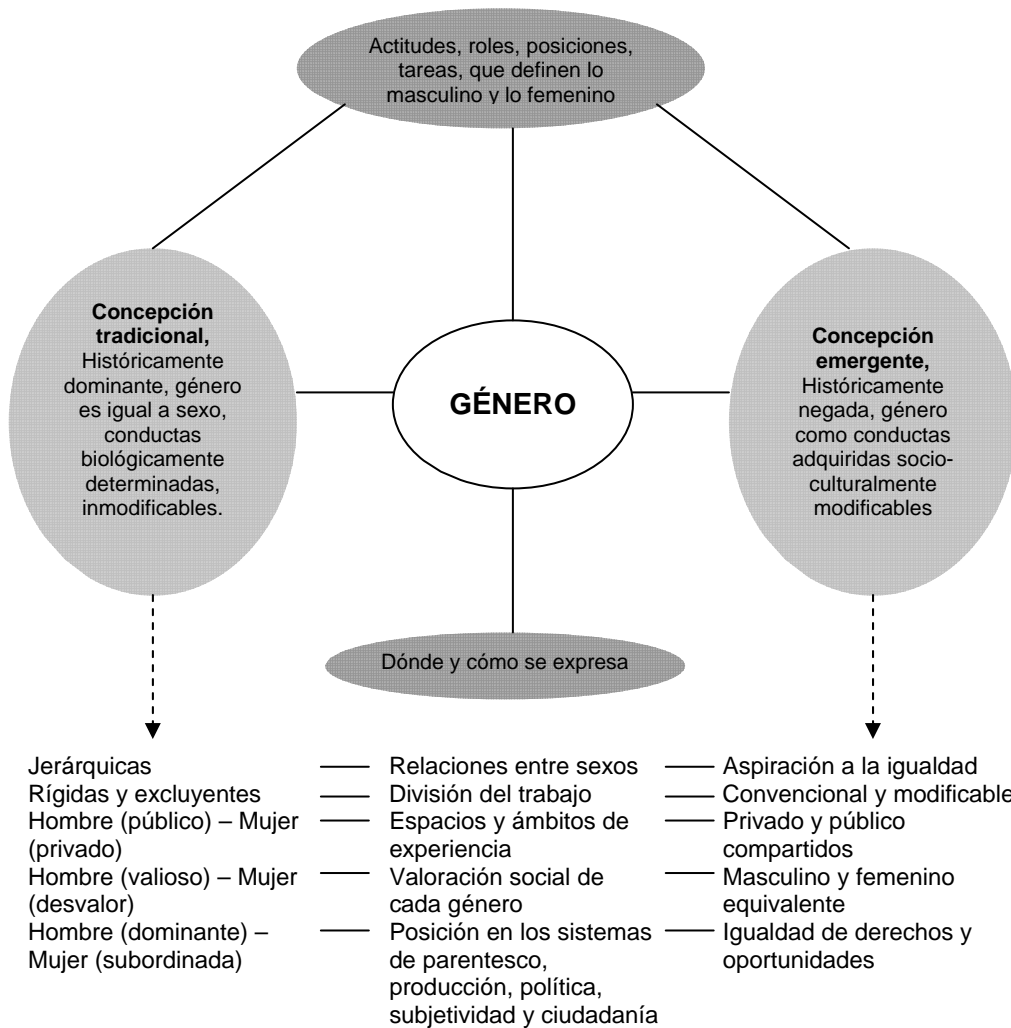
Actitudes, roles, posiciones, tareas, que definen lo masculino y lo femenino

**Concepción tradicional,** Históricamente dominante, género es igual a sexo, conductas biológicamente determinadas, inmodificables.

GÉNERO

**Concepción emergente,** Históricamente negada, género como conductas adquiridas socioculturalmente modificables

Dónde y cómo se expresa

| | | |
|---|---|---|
| Jerárquicas | Relaciones entre sexos | Aspiración a la igualdad |
| Rígidas y excluyentes | División del trabajo | Convencional y modificable |
| Hombre (público) – Mujer (privado) | Espacios y ámbitos de experiencia | Privado y público compartidos |
| Hombre (valioso) – Mujer (desvalor) | Valoración social de cada género | Masculino y femenino equivalente |
| Hombre (dominante) – Mujer (subordinada) | Posición en los sistemas de parentesco, producción, política, subjetividad y ciudadanía | Igualdad de derechos y oportunidades |